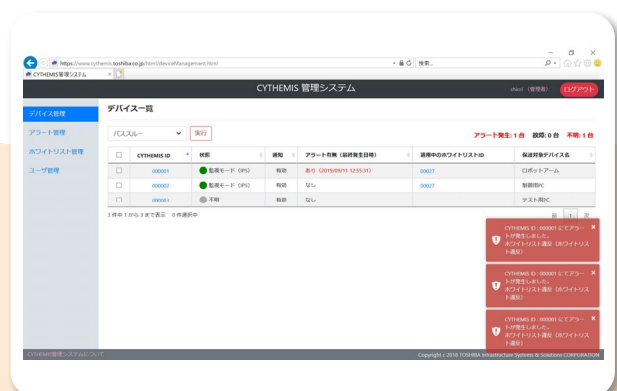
https://www.cythemis.toshiba.co.jp/html/deviceManagement.html

検索...

CYTHEMIS管理システム

CYTHEMIS 管理システム

sNext（管理者）

ログアウト

デバイス管理

アラート管理

ホワイトリスト管理

ユーザ管理

デバイス一覧

パススルー

実行

アラート発生：1 台　故障：0 台　不明：1 台

| | CYTHEMIS ID | 状態 | 通知 | アラート有無（最終発生日時） | 適用中のホワイトリストID | 保護対象デバイス名 |
|---|---|---|---|---|---|---|
| | 000001 | 監視モード（IPS） | 有効 | あり（2018/09/11 12:55:31） | 00027 | ロボットアーム |
| | 000002 | 監視モード（IPS） | 有効 | なし | 00027 | 制御用PC |
| | 000003 | 不明 | 有効 | なし | | テスト用PC |

3 件中 1 から 3 まで表示　0 件選択中

前　1　次

CYTHEMIS ID : 000001 にてアラートが発生しました。ホワイトリスト違反（ホワイトリスト違反）

CYTHEMIS ID : 000001 にてアラートが発生しました。ホワイトリスト違反（ホワイトリスト違反）

CYTHEMIS ID : 000001 にてアラートが発生しました。ホワイトリスト違反（ホワイトリスト違反）

CYTHEMIS管理システムについて

Copyright © 2018 TOSHIBA Infrastructure Systems & Solutions CORPORATION